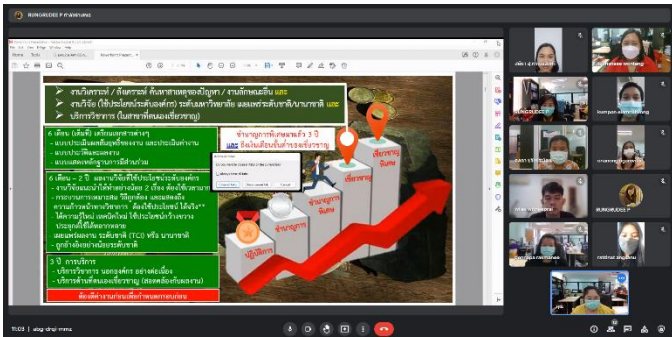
RUNGRUDEE P กำลังนำเสนอ

งานวิเคราะห์ / สังเคราะห์ คัดสายพฤติกรรมปัญหา / งานลักษณะอื่น และ
งานวิจัย (ใช้ประโยชน์ระดับองค์กร) ระดับมหาวิทยาลัย และเผยแพร่ระดับชาติ/นานาชาติ และ
บริการวิชาการ (ในสายที่ตนเองเชี่ยวชาญ)

6 เดือน (เต็มที่) เตรียมผลงานต่างๆ
- แบบประเมินผลสัมฤทธิ์ของงาน และประเมินค่างาน
- แบบประวัติผลงาน
- แบบแสดงหลักฐานการมีส่วนร่วม

6 เดือน – 2 ปี ผลงานวิจัยที่ใช้ประโยชน์ระดับองค์กร
- งานวิจัยแบบนำไปใช้ทำอย่างน้อย 2 เรื่อง ต้องใช้เวลามาก
- การถามการบ่มเพาะ ใช้ลูกค้องาน และผลิตผล
- ความก้าวหน้าทางวิชาการ ต้องใช้ประโยชน์ได้จริง
ได้ความรู้ใหม่ และนักใหม่ใช้ประโยชน์กว้างขวาง
ประยุกต์ใช้ได้หลากหลาย
และเผยแพร่ผลงาน ระดับชาติ (TCI) หรือ นานาชาติ
- ถูกอ้างอิงอย่างน้อยระดับชาติ

3 ปี การบริการ
- บริการวิชาการ นอกองค์กร อย่างต่อเนื่อง
- บริการด้านที่ตนเองเชี่ยวชาญ (สอดคล้องกับผลงาน)

ต้องตั้งงานตามเวลาที่ตามสถานการณ์

ชำนาญการพิเศษ ต้นที่ 3 ปี
และ ยื่นเลื่อนเงินต่อยอดเชี่ยวชาญ

เชี่ยวชาญ
ชำนาญการพิเศษ
ชำนาญการ
ปฏิบัติการ

11:03 | abg-dnqi-mmu

RUNGRUDEE P